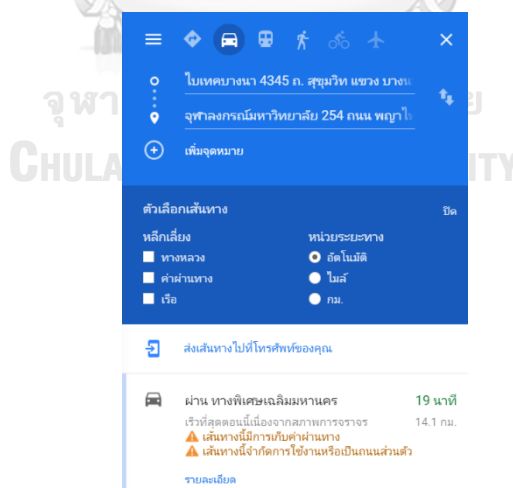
ไบเทคบางนา 4345 ถ. สุขุมวิท แขวง บางน

จุฬาลงกรณ์มหาวิทยาลัย 254 ถนน พญาไ

เพิ่มจุดหมาย

ตัวเลือกเส้นทาง

ปิด

หลีกเลี่ยง

ทางหลวง

ค่าผ่านทาง

เรือ

หน่วยระยะทาง

อัตโนมัติ

ไมล์

กม.

ส่งเส้นทางไปที่โทรศัพท์ของคุณ

ผ่าน ทางพิเศษเฉลิมมหานคร

19 นาที

เร็วที่สุดตอนนี้เนื่องจากสภาพการจราจร

14.1 กม.

⚠ เส้นทางนี้มีการเก็บค่าผ่านทาง

⚠ เส้นทางนี้จำกัดการใช้งานหรือเป็นถนนส่วนตัว

รายละเอียด

จุฬา

CHULA

ITY